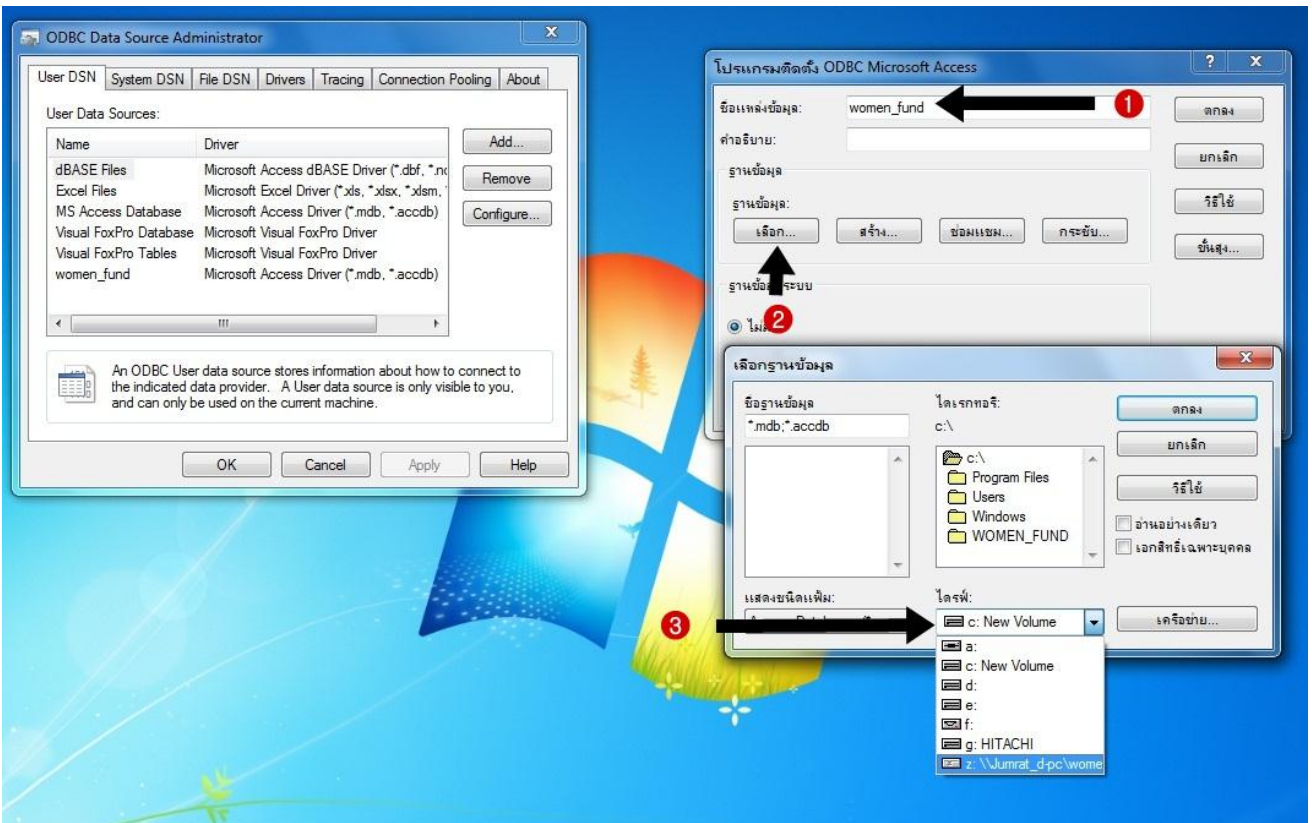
ODBC Data Source Administrator

User DSN | System DSN | File DSN | Drivers | Tracing | Connection Pooling | About

User Data Sources:

| Name | Driver |
|---|---|
| dBASE Files | Microsoft Access dBASE Driver (*.dbf, *.nd |
| Excel Files | Microsoft Excel Driver (*.xls, *.xlsx, *.xlsm, |
| MS Access Database | Microsoft Access Driver (*.mdb, *.accdb) |
| Visual FoxPro Database | Microsoft Visual FoxPro Driver |
| Visual FoxPro Tables | Microsoft Visual FoxPro Driver |
| women_fund | Microsoft Access Driver (*.mdb, *.accdb) |

Add...
Remove
Configure...

An ODBC User data source stores information about how to connect to the indicated data provider. A User data source is only visible to you, and can only be used on the current machine.

OK Cancel Apply Help

โปรแกรมติดตั้ง ODBC Microsoft Access

ชื่อแหล่งข้อมูล: women_fund
1
คำอธิบาย:
ฐานข้อมูล
ฐานข้อมูล:
เลือก... สร้าง... ซ่อมแซม... กระชับ...
ตกลง
ยกเลิก
วิธีใช้
ขั้นสูง...
ฐานข้อมูลระบบ
2
ไม่

เลือกฐานข้อมูล
ชื่อฐานข้อมูล
*.mdb;*.accdb
ไดเรกทอรี:
c:\
c:\
Program Files
Users
Windows
WOMEN_FUND
ตกลง
ยกเลิก
วิธีใช้
อ่านอย่างเดียว
เอกสิทธิ์เฉพาะบุคคล
แสดงชนิดแฟ้ม:
ไดรฟ์:
3
c: New Volume
เครือข่าย...
a:
c: New Volume
d:
e:
f:
g: HITACHI
z: \\Jumrat_d-pc\wome